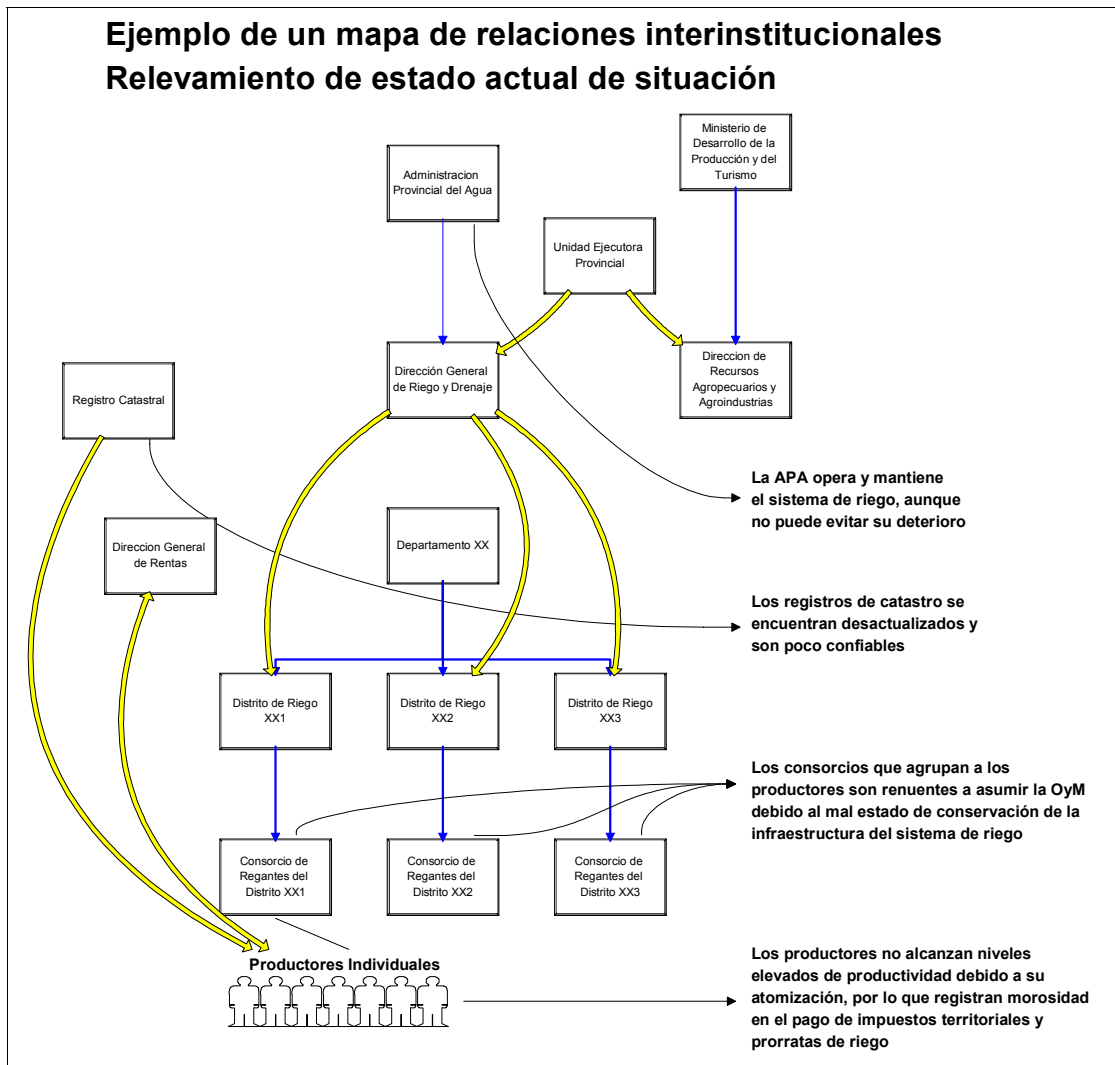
Ejemplo de un mapa de relaciones interinstitucionales
Relevamiento de estado actual de situación

Ministerio de Desarrollo de la Producción y del Turismo

Administracion Provincial del Agua

Unidad Ejecutora Provincial

Dirección General de Riego y Drenaje

Direccion de Recursos Agropecuarios y Agroindustrias

Registro Catastral

La APA opera y mantiene el sistema de riego, aunque no puede evitar su deterioro

Direccion General de Rentas

Departamento XX

Los registros de catastro se encuentran desactualizados y son poco confiables

Distrito de Riego XX1

Distrito de Riego XX2

Distrito de Riego XX3

Los consorcios que agrupan a los productores son renuentes a asumir la OyM debido al mal estado de conservación de la infraestructura del sistema de riego

Consorcio de Regantes del Distrito XX1

Consorcio de Regantes del Distrito XX2

Consorcio de Regantes del Distrito XX3

Productores Individuales

Los productores no alcanzan niveles elevados de productividad debido a su atomización, por lo que registran morosidad en el pago de impuestos territoriales y prorratas de riego